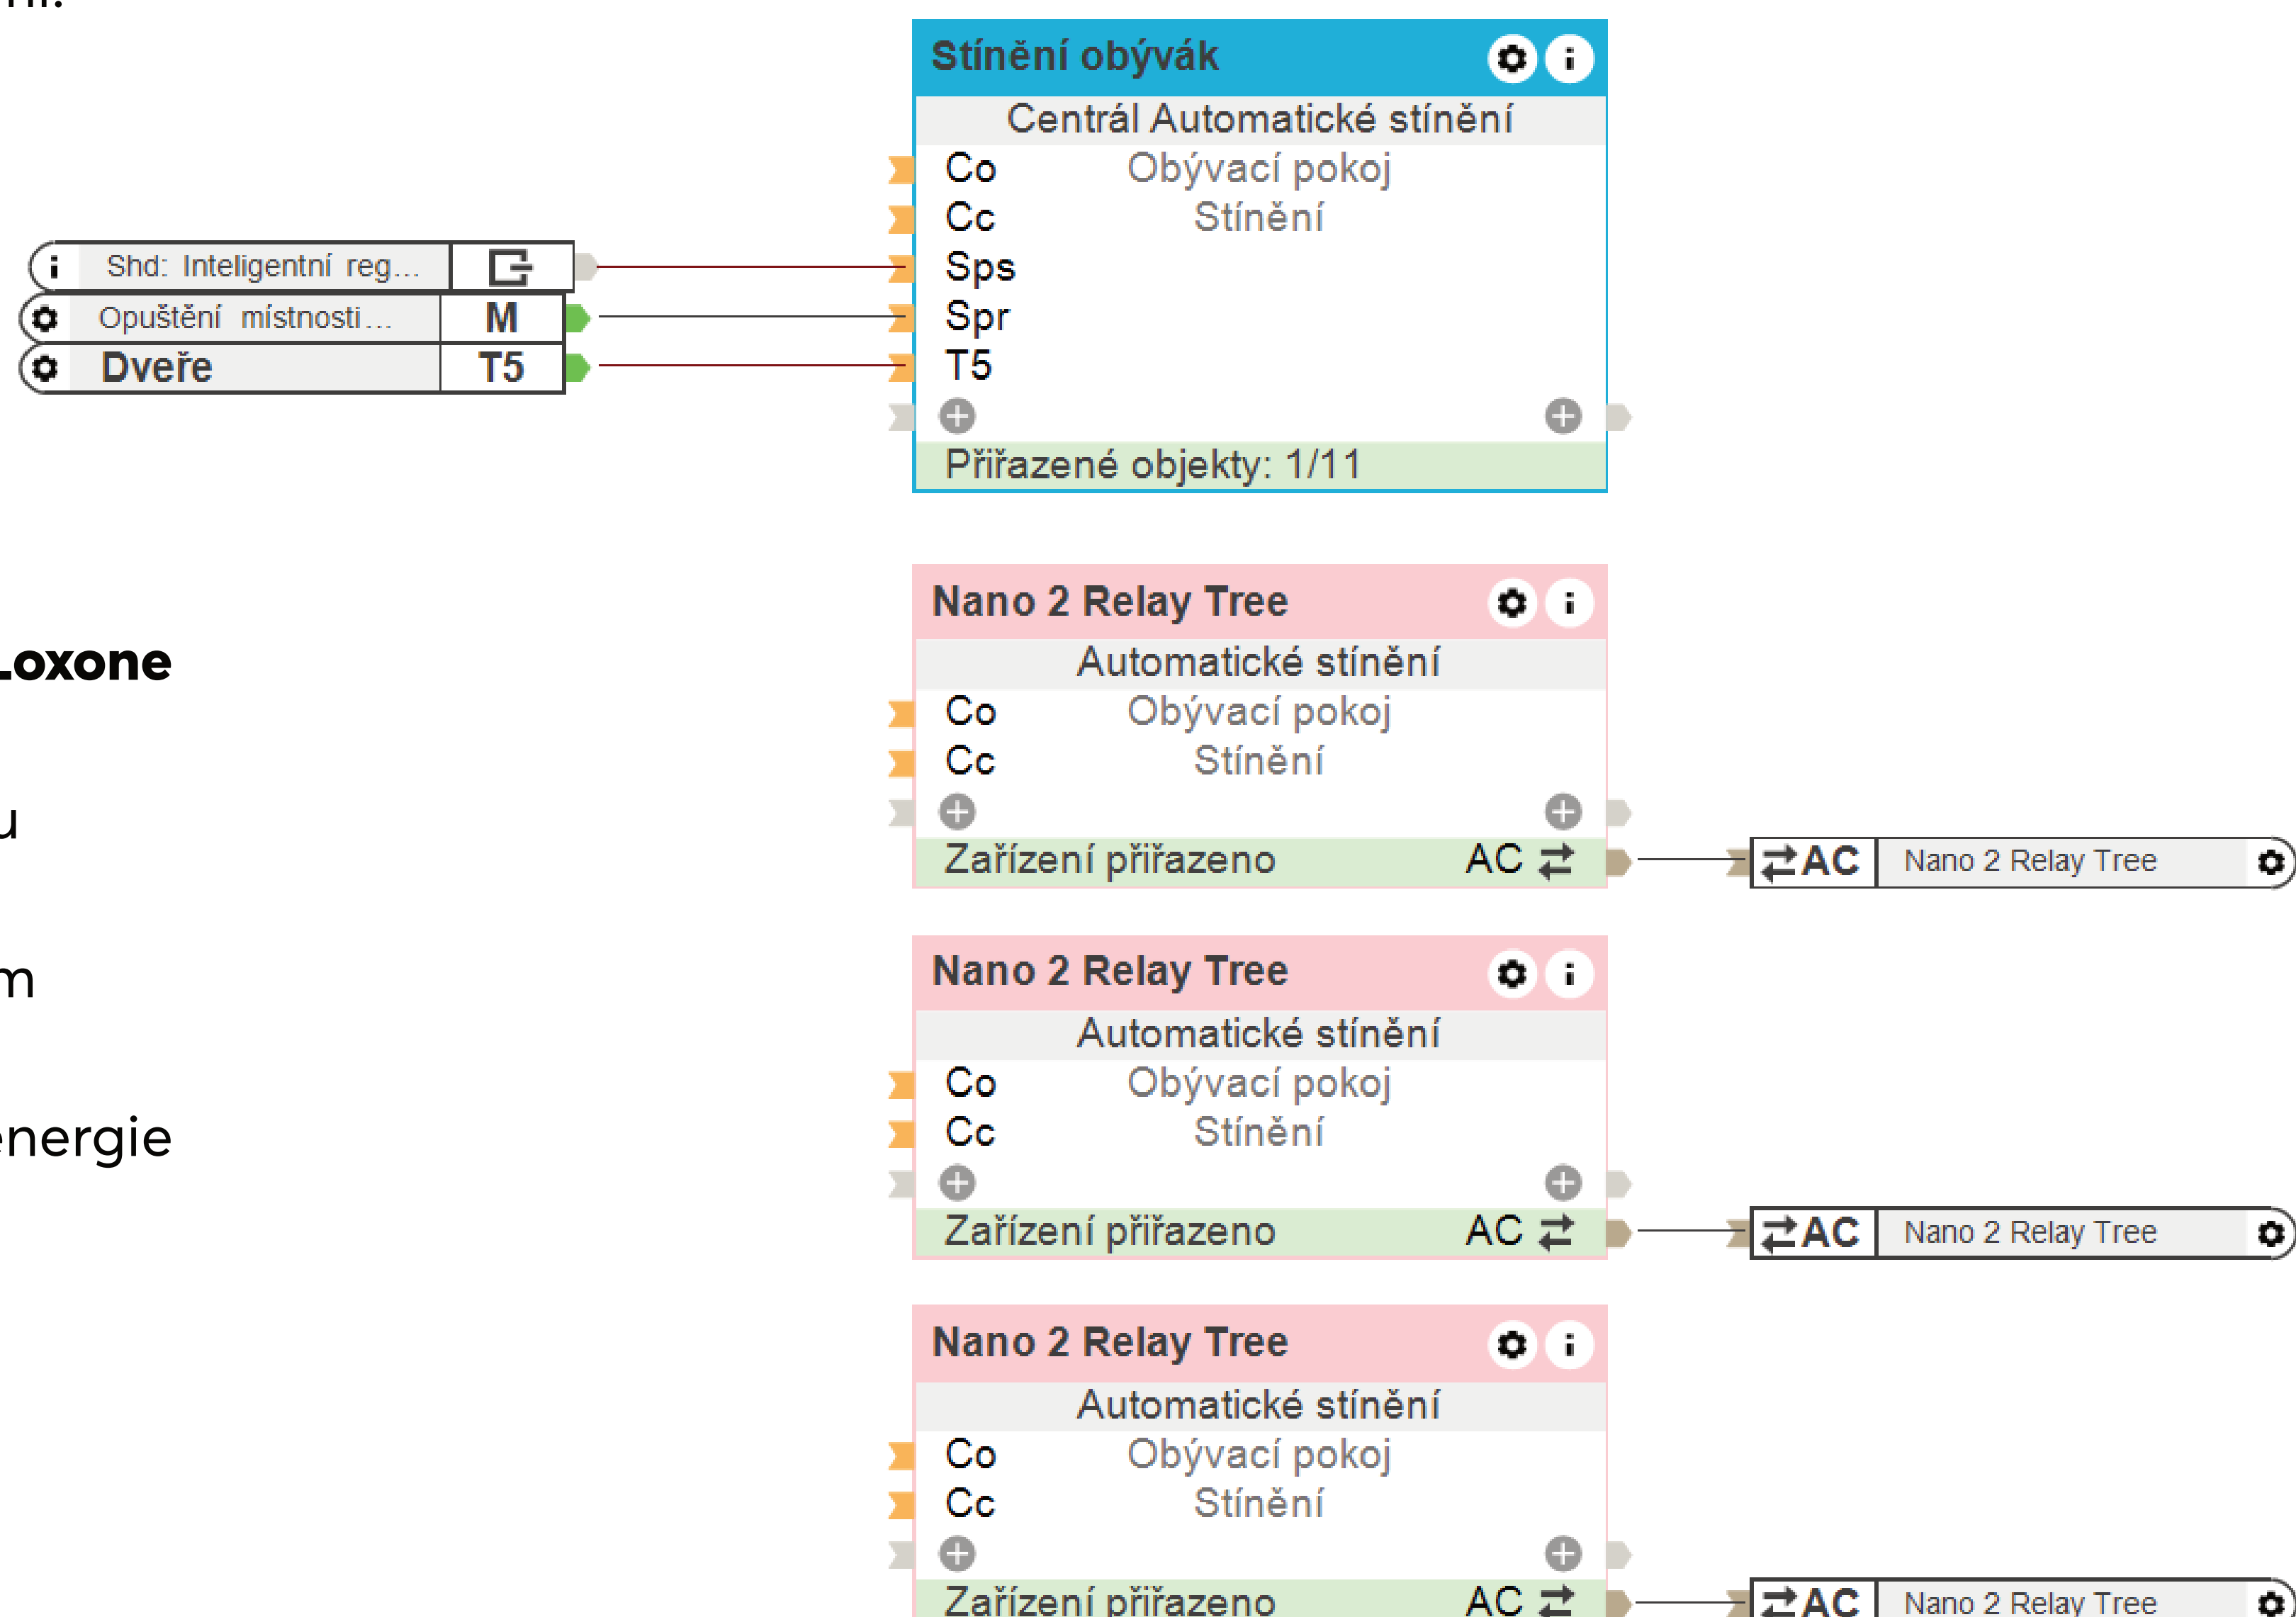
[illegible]

Loxone

u

m

energie

Shd: Inteligentní reg...
Opuštění místnosti... M
Dveře T5

Stínění obývák
Centrál Automatické stínění
Co Obývací pokoj
Cc Stínění
Sps
Spr
T5
Přiřazené objekty: 1/11

Nano 2 Relay Tree
Automatické stínění
Co Obývací pokoj
Cc Stínění
Zařízení přiřazeno AC ⇄

⇄AC Nano 2 Relay Tree

Nano 2 Relay Tree
Automatické stínění
Co Obývací pokoj
Cc Stínění
Zařízení přiřazeno AC ⇄

⇄AC Nano 2 Relay Tree

Nano 2 Relay Tree
Automatické stínění
Co Obývací pokoj
Cc Stínění
Zařízení přiřazeno AC ⇄

⇄AC Nano 2 Relay Tree